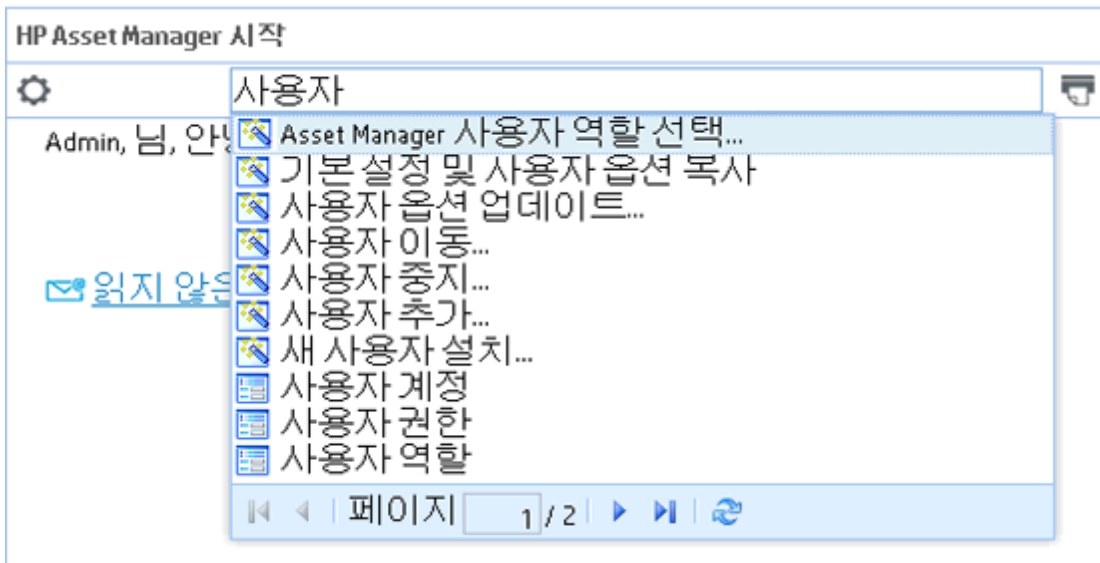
HP Asset Manager 시작

사용자

Admin, 님, 안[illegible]

읽지 않은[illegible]

Asset Manager 사용자 역할 선택...
기본 설정 및 사용자 옵션 복사
사용자 옵션 업데이트...
사용자 이동...
사용자 중지...
사용자 추가...
새 사용자 설치...
사용자 계정
사용자 권한
사용자 역할

페이지 1 / 2